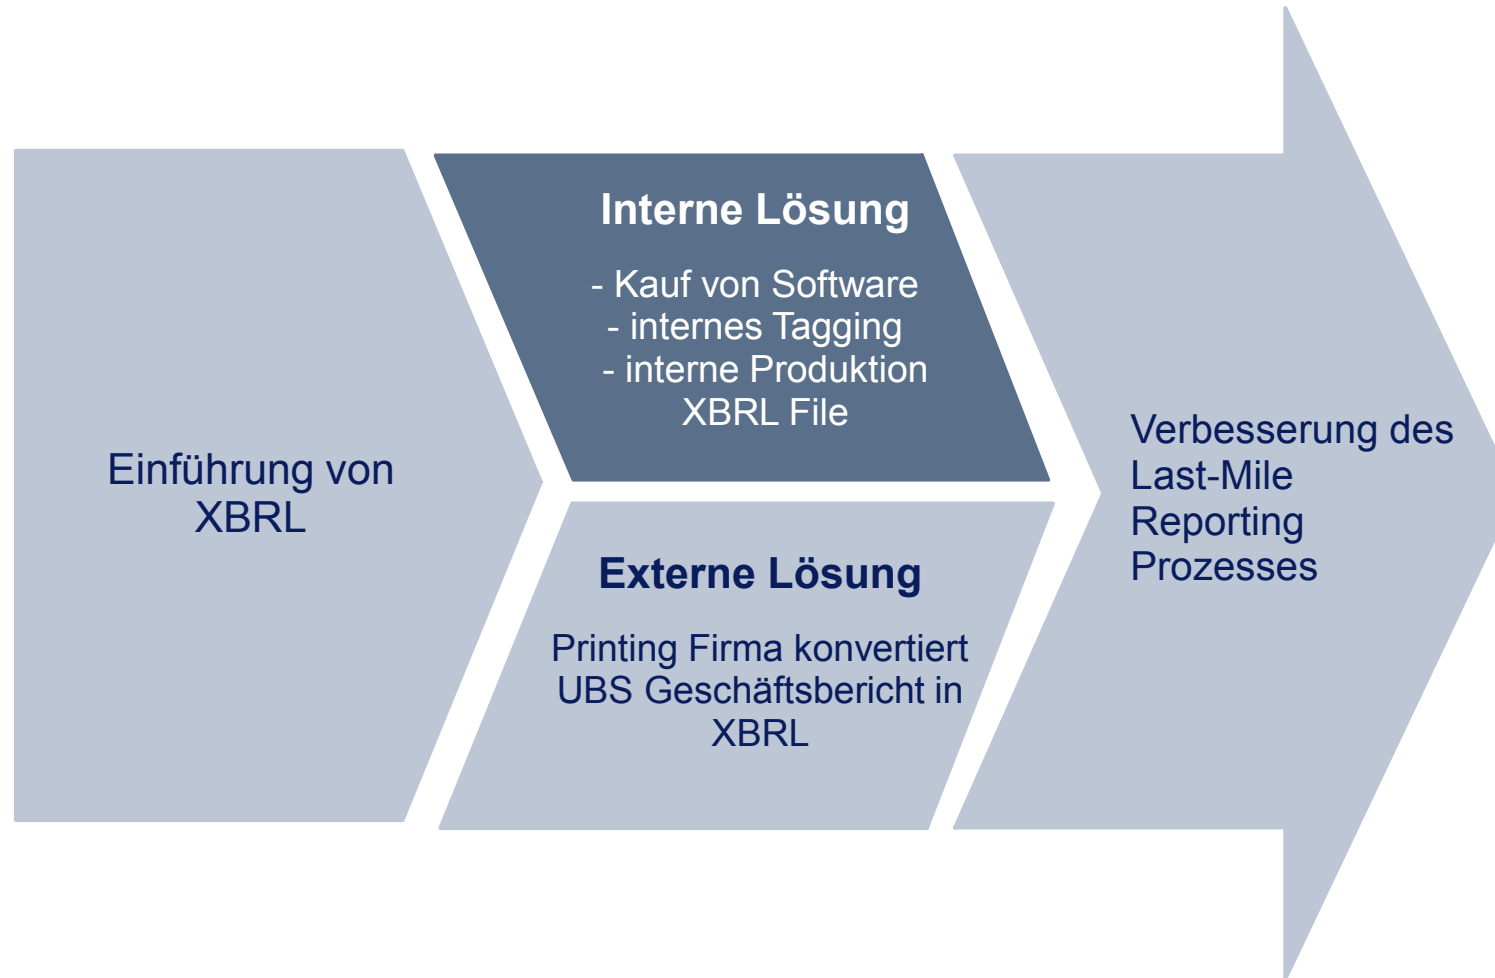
Einführung von XBRL

Interne Lösung

- Kauf von Software
- internes Tagging
- interne Produktion XBRL File

Externe Lösung

Printing Firma konvertiert UBS Geschäftsbericht in XBRL

Verbesserung des Last-Mile Reporting Prozesses